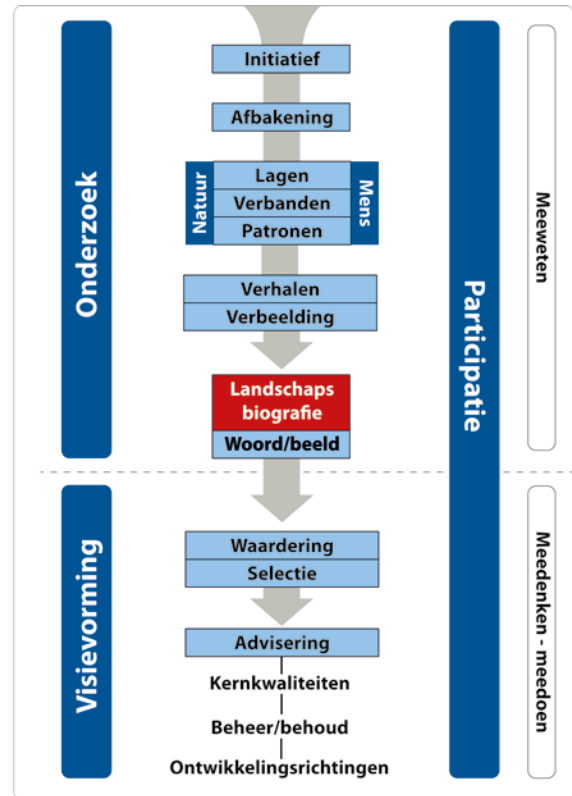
Onderzoek

Initiatief

Afbakening

Natuur

Lagen

Verbanden

Patronen

Mens

Verhalen

Verbeelding

Landschaps biografie

Woord/beeld

Participatie

Meeweten

Visievorming

Waardering

Selectie

Advisering

Kernkwaliteiten

Beheer/behoud

Ontwikkelingsrichtingen

Meedenken - meedoen